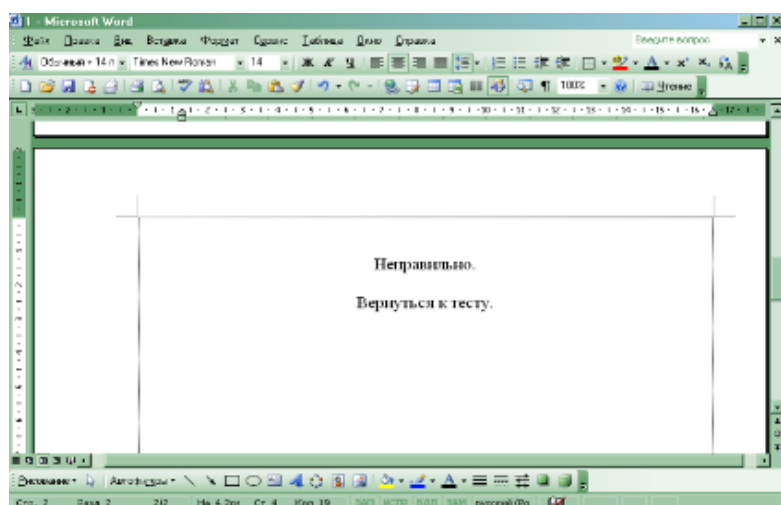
1 - Microsoft Word

Файл Правка Вид Вставка Формат Сервис Таблица Окно Справка

Введите вопрос

Обычный + 14 п Times New Roman 14

100% Чтение

Неправильно.

Вернуться к тесту.

Рисование Автофигуры

Стр. 2 Разд 2 2/2 На 4,2см Ст 4 Кол 19 ЗАП ИСПР ВДЛ ЗАМ русский (Ро